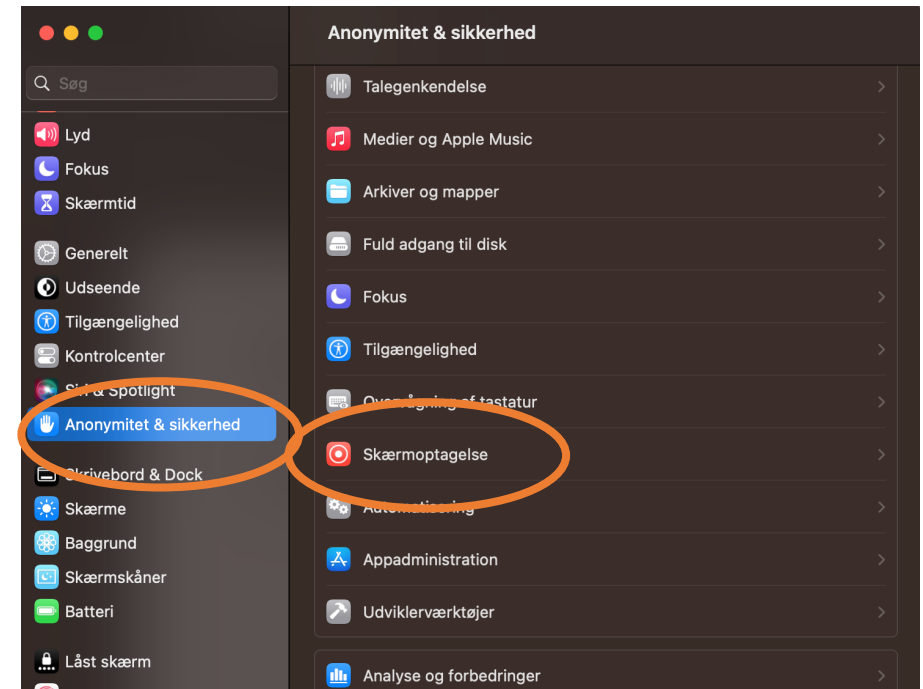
Søg

Lyd
Fokus
Skærmtid

Generelt
Udseende
Tilgængelighed
Kontrolcenter
Siri & Spotlight
Anonymitet & sikkerhed

Skrivebord & Dock
Skærme
Baggrund
Skærmskåner
Batteri

Låst skærm

Anonymitet & sikkerhed

Talegenkendelse
Medier og Apple Music
Arkiver og mapper
Fuld adgang til disk
Fokus
Tilgængelighed
Overvågning af tastatur
Skærmoptagelse
Automatisering
Appadministration
Udviklerværktøjer

Analyse og forbedringer